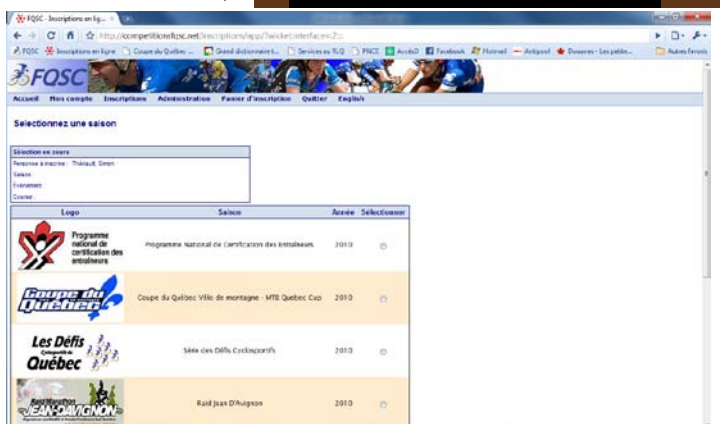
FQSC - Inscriptions en lig... ×

http://competitionsfqsc.net/inscriptions/app/?wicket:interface=:2::

FQSC Inscriptions en ligne Coupe du Québec ... Grand dictionnaire t... Services au RLQ PNCE AccèsD Facebook Hotmail Antipool Douanes - Les petite... Autres favoris

FQSC

Accueil Mon compte Inscriptions Administration Panier d'inscription Quitter English

Selectionnez une saison

| Sélection en cours |
|---|
| Personne à inscrire : Thériault, Simon |
| Saison : |
| Événement : |
| Course : |

| Logo | Saison | Année | Sélectionner |
|---|---|---|---|
| Programme national de certification des entraîneurs | Programme National de Certification des Entraîneurs | 2010 | |
| Coupe du Québec | Coupe du Québec Vélo de montagne - MTB Quebec Cup | 2010 | |
| Les Défis Cyclosportifs du Québec | Série des Défis Cyclosportifs | 2010 | |
| Raid Jean-Davignon | Raid Jean D'Avignon | 2010 | |